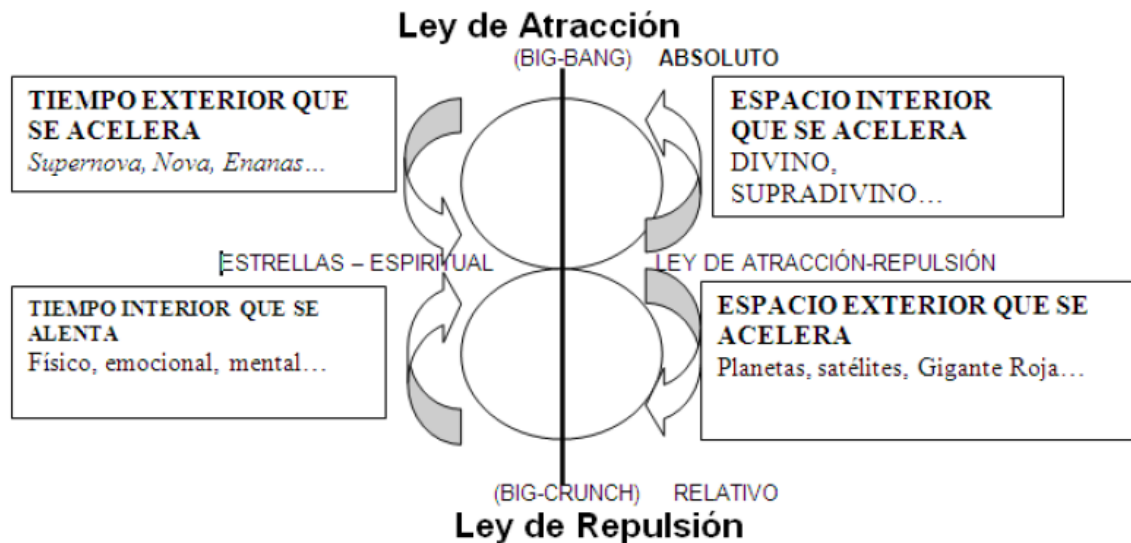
Ley de Atracción

(BIG-BANG) ABSOLUTO

TIEMPO EXTERIOR QUE SE ACELERA
*Supernova, Nova, Enanas…*

ESPACIO INTERIOR QUE SE ACELERA
DIVINO, SUPRADIVINO…

ESTRELLAS – ESPIRITUAL

LEY DE ATRACCIÓN-REPULSIÓN

TIEMPO INTERIOR QUE SE ALENTA
Físico, emocional, mental…

ESPACIO EXTERIOR QUE SE ACELERA
Planetas, satélites, Gigante Roja…

(BIG-CRUNCH) RELATIVO

Ley de Repulsión